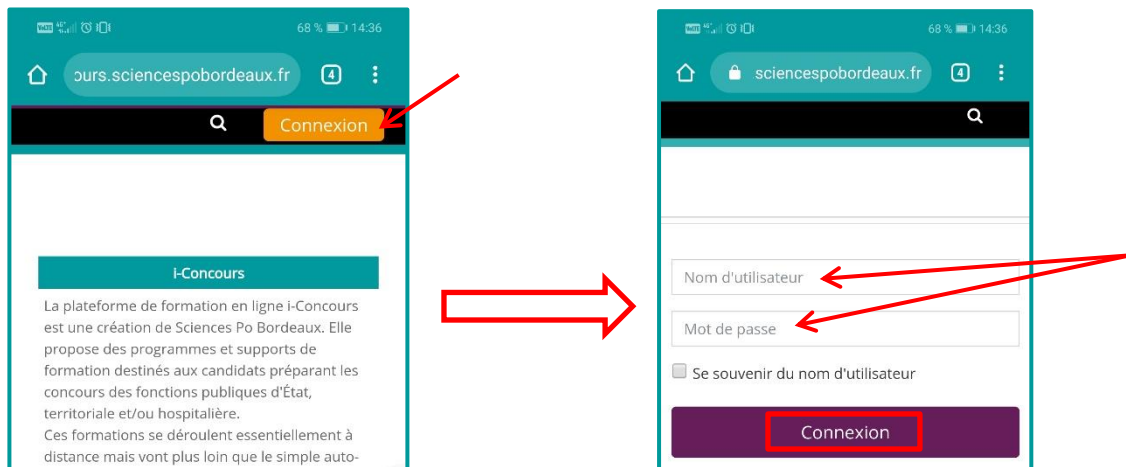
68 % 14:36

ours.sciencespobordeaux.fr

4

Connexion

i-Concours

La plateforme de formation en ligne i-Concours est une création de Sciences Po Bordeaux. Elle propose des programmes et supports de formation destinés aux candidats préparant les concours des fonctions publiques d'État, territoriale et/ou hospitalière.
Ces formations se déroulent essentiellement à distance mais vont plus loin que le simple auto-

68 % 14:36

sciencespobordeaux.fr

4

Nom d'utilisateur

Mot de passe

Se souvenir du nom d'utilisateur

Connexion